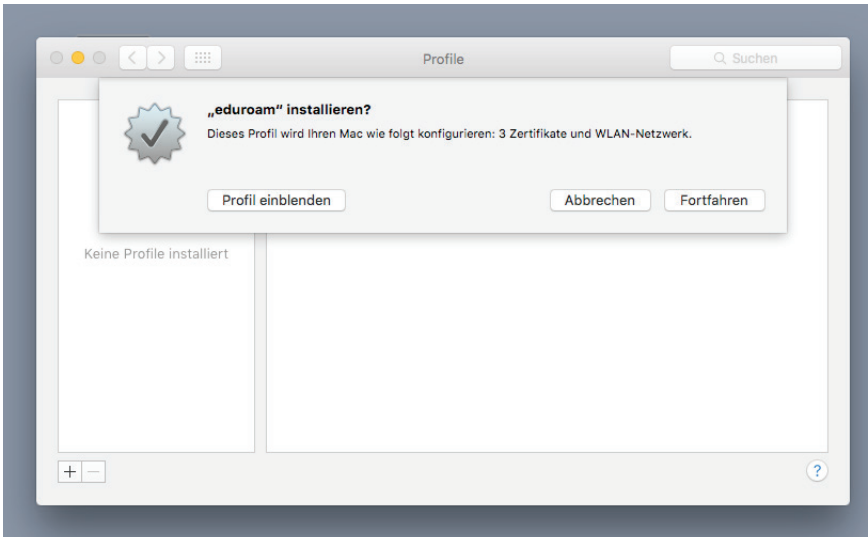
Profile

Suchen

„eduroam“ installieren?

Dieses Profil wird Ihren Mac wie folgt konfigurieren: 3 Zertifikate und WLAN-Netzwerk.

Profil einblenden

Abbrechen

Fortfahren

Keine Profile installiert

+ −

?